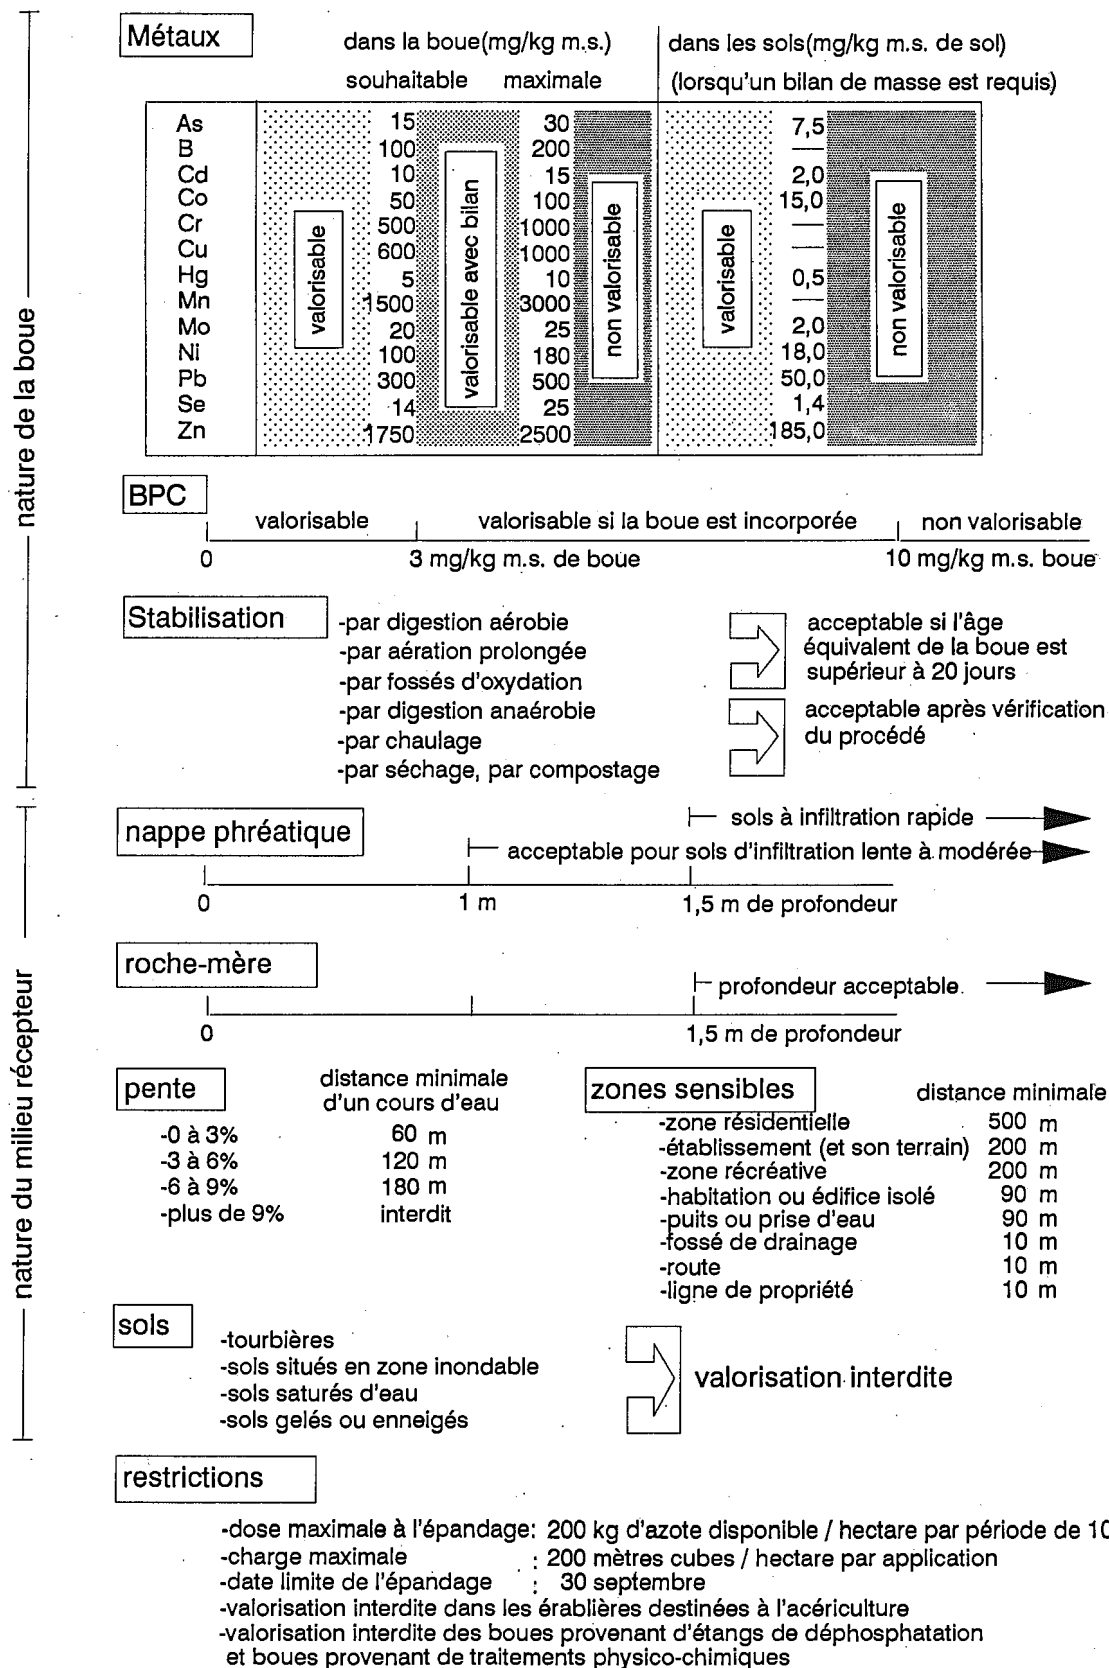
nature de la boue

Métaux

dans la boue(mg/kg m.s.)
souhaitable maximale

dans les sols(mg/kg m.s. de sol)
(lorsqu'un bilan de masse est requis)

| | souhaitable | | maximale | | sols | |
|---|---|---|---|---|---|---|
| As | 15 | | 30 | | 7,5 | |
| B | 100 | | 200 | | — | |
| Cd | 10 | | 15 | | 2,0 | |
| Co | 50 | | 100 | | 15,0 | |
| Cr | 500 | | 1000 | | — | |
| Cu | 600 | | 1000 | | — | |
| Hg | 5 | | 10 | | 0,5 | |
| Mn | 1500 | | 3000 | | — | |
| Mo | 20 | | 25 | | 2,0 | |
| Ni | 100 | | 180 | | 18,0 | |
| Pb | 300 | | 500 | | 50,0 | |
| Se | 14 | | 25 | | 1,4 | |
| Zn | 1750 | | 2500 | | 185,0 | |

valorisable
valorisable avec bilan
non valorisable
valorisable
non valorisable

BPC

valorisable
valorisable si la boue est incorporée
non valorisable
0
3 mg/kg m.s. de boue
10 mg/kg m.s. boue

Stabilisation

-par digestion aérobie
-par aération prolongée
-par fossés d'oxydation
-par digestion anaérobie
-par chaulage
-par séchage, par compostage

acceptable si l'âge équivalent de la boue est supérieur à 20 jours

acceptable après vérification du procédé

nature du milieu récepteur

nappe phréatique

sols à infiltration rapide
acceptable pour sols d'infiltration lente à modérée
0
1 m
1,5 m de profondeur

roche-mère

profondeur acceptable
0
1,5 m de profondeur

pente

distance minimale d'un cours d'eau
-0 à 3% 60 m
-3 à 6% 120 m
-6 à 9% 180 m
-plus de 9% interdit

zones sensibles

distance minimale
-zone résidentielle 500 m
-établissement (et son terrain) 200 m
-zone récréative 200 m
-habitation ou édifice isolé 90 m
-puits ou prise d'eau 90 m
-fossé de drainage 10 m
-route 10 m
-ligne de propriété 10 m

sols

-tourbières
-sols situés en zone inondable
-sols saturés d'eau
-sols gelés ou enneigés

valorisation interdite

restrictions

-dose maximale à l'épandage: 200 kg d'azote disponible / hectare par période de 1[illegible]
-charge maximale : 200 mètres cubes / hectare par application
-date limite de l'épandage : 30 septembre
-valorisation interdite dans les érablières destinées à l'acériculture
-valorisation interdite des boues provenant d'étangs de déphosphatation et boues provenant de traitements physico-chimiques